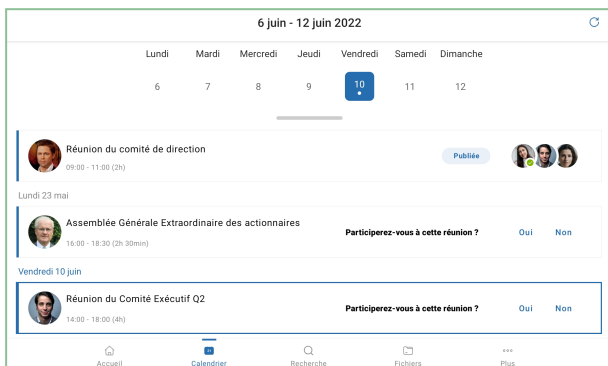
6 juin - 12 juin 2022

| Lundi | Mardi | Mercredi | Jeudi | Vendredi | Samedi | Dimanche |
|---|---|---|---|---|---|---|
| 6 | 7 | 8 | 9 | 10 | 11 | 12 |

Réunion du comité de direction
09:00 - 11:00 (2h)
Publiée

Lundi 23 mai

Assemblée Générale Extraordinaire des actionnaires
16:00 - 18:30 (2h 30min)
Participerez-vous à cette réunion ?
Oui
Non

Vendredi 10 juin

Réunion du Comité Exécutif Q2
14:00 - 18:00 (4h)
Participerez-vous à cette réunion ?
Oui
Non

Accueil
Calendrier
Recherche
Fichiers
Plus